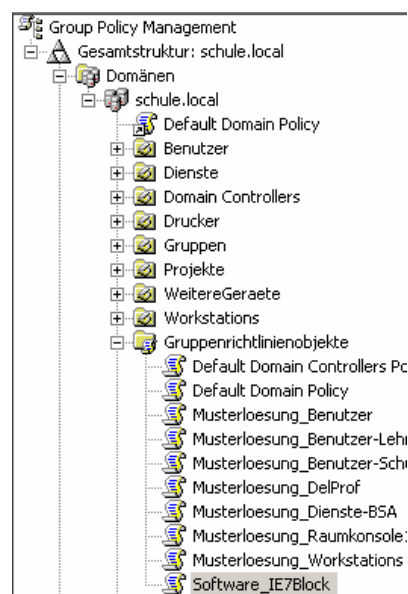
Group Policy Management
Gesamtstruktur: schule.local
Domänen
schule.local
Default Domain Policy
Benutzer
Dienste
Domain Controllers
Drucker
Gruppen
Projekte
WeitereGeraete
Workstations
Gruppenrichtlinienobjekte
Default Domain Controllers Po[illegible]
Default Domain Policy
Musterloesung_Benutzer
Musterloesung_Benutzer-Lehr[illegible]
Musterloesung_Benutzer-Sch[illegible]
Musterloesung_DelProf
Musterloesung_Dienste-BSA
Musterloesung_Raumkonsole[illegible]
Musterloesung_Workstations
Software_IE7Block